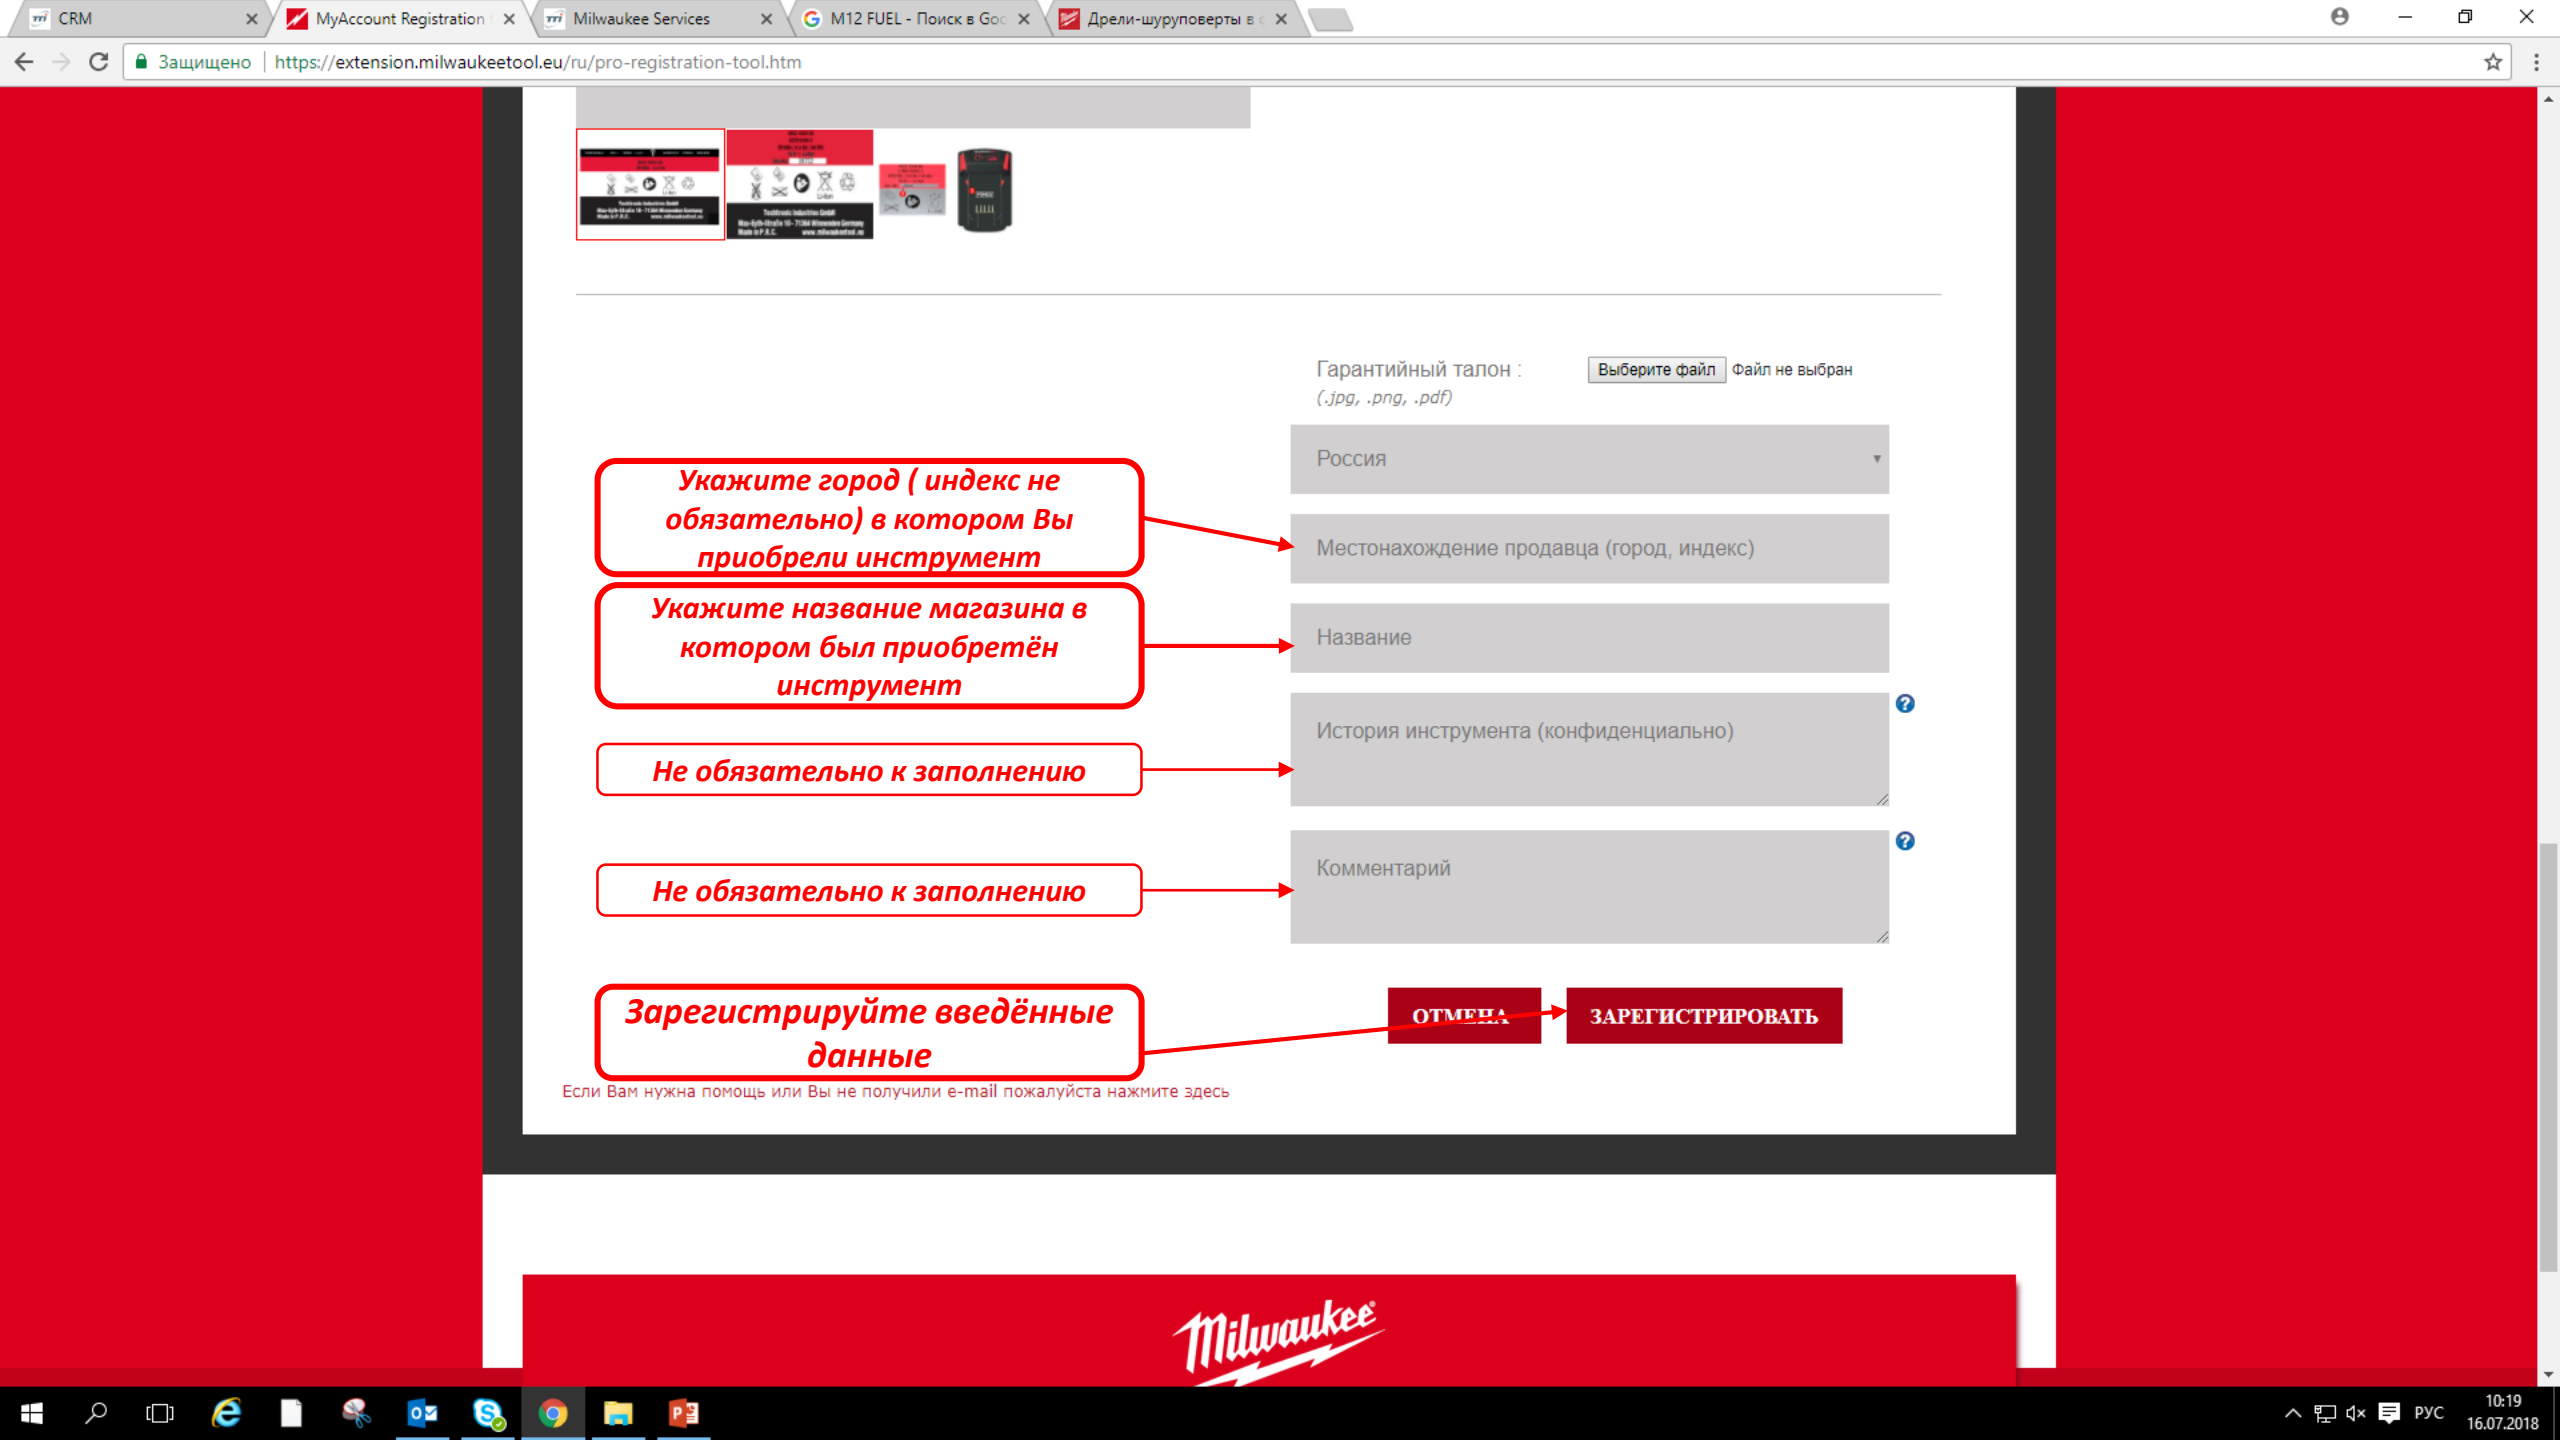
CRM
MyAccount Registration
Milwaukee Services
M12 FUEL - Поиск в Goo
Дрели-шуруповерты в

Защищено | https://extension.milwaukeetool.eu/ru/pro-registration-tool.htm

Гарантийный талон :
(.jpg, .png, .pdf)
Выберите файл Файл не выбран

Россия

Укажите город ( индекс не обязательно) в котором Вы приобрели инструмент

Местонахождение продавца (город, индекс)

Укажите название магазина в котором был приобретён инструмент

Название

Не обязательно к заполнению

История инструмента (конфиденциально)

Не обязательно к заполнению

Комментарий

Зарегистрируйте введённые данные

ОТМЕНА
ЗАРЕГИСТРИРОВАТЬ

Если Вам нужна помощь или Вы не получили e-mail пожалуйста нажмите здесь

Milwaukee

РУС
10:19
16.07.2018